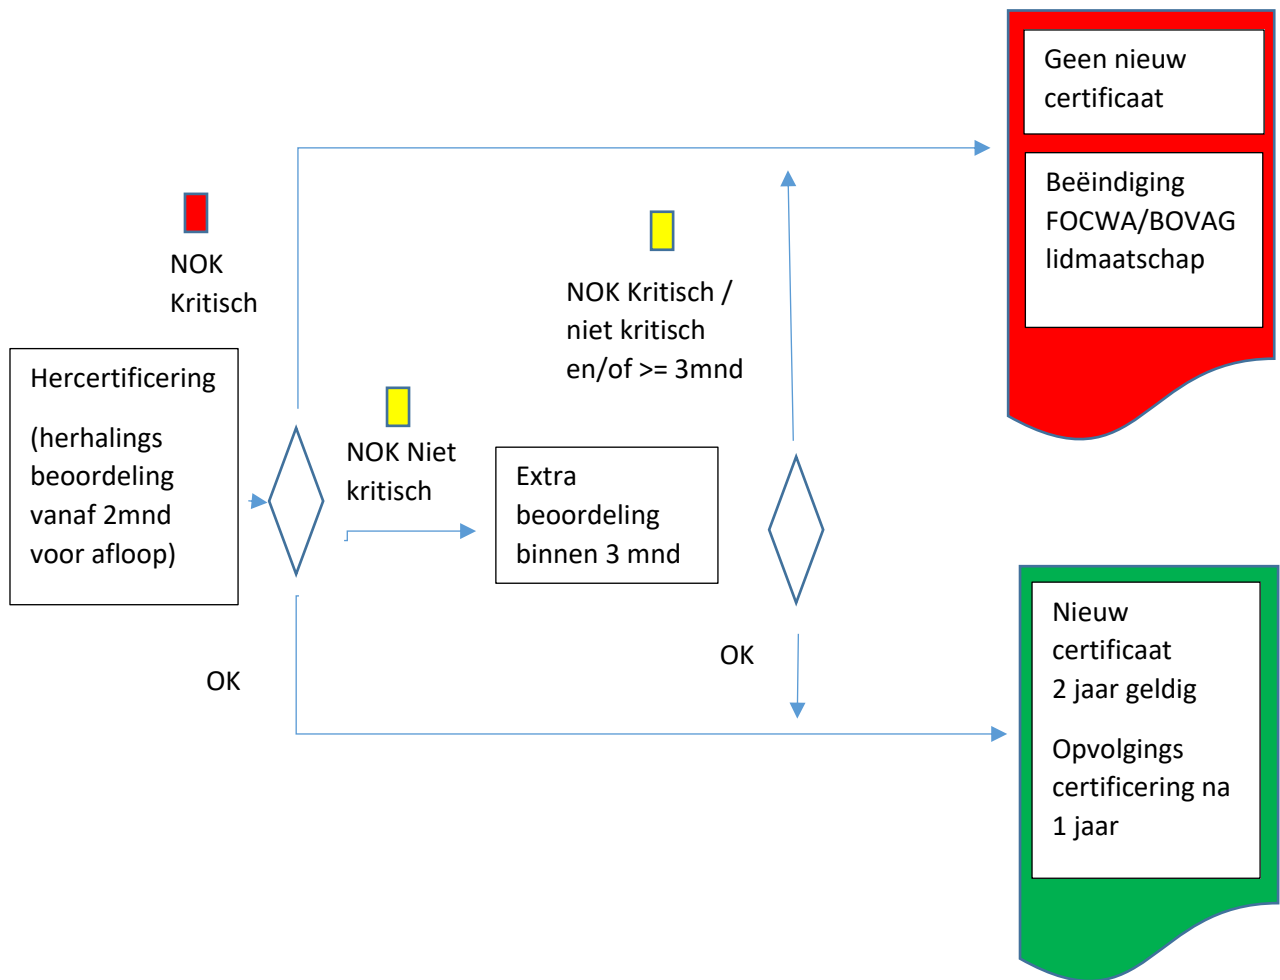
Geen nieuw certificaat

Beëindiging FOCWA/BOVAG lidmaatschap

NOK Kritisch

NOK Kritisch / niet kritisch en/of >= 3mnd

Hercertificering

(herhalings beoordeling vanaf 2mnd voor afloop)

NOK Niet kritisch

Extra beoordeling binnen 3 mnd

OK

OK

Nieuw certificaat 2 jaar geldig

Opvolgings certificering na 1 jaar